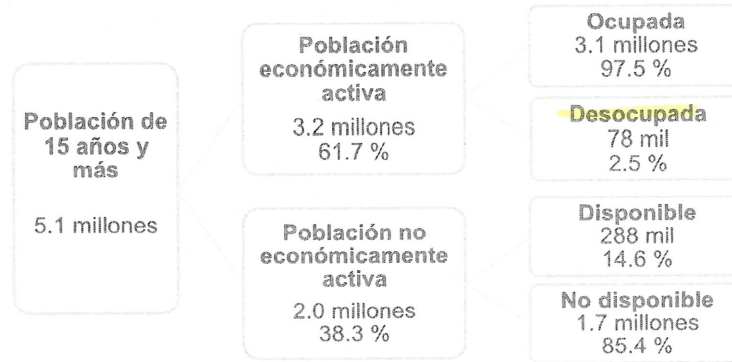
Población de 15 años y más

5.1 millones

Población económicamente activa
3.2 millones
61.7 %

Población no económicamente activa
2.0 millones
38.3 %

Ocupada
3.1 millones
97.5 %

Desocupada
78 mil
2.5 %

Disponible
288 mil
14.6 %

No disponible
1.7 millones
85.4 %